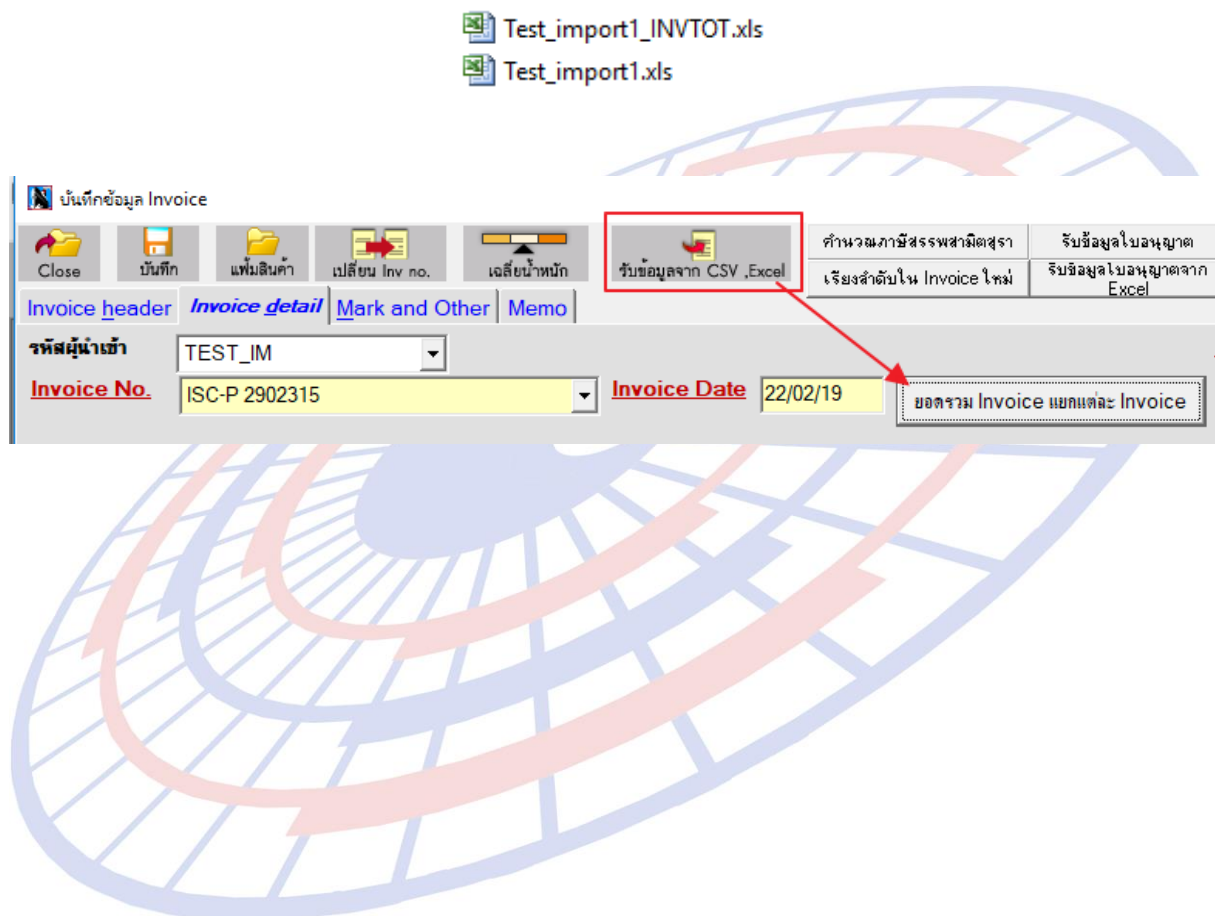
Test_import1_INVTOT.xls
Test_import1.xls

บันทึกข้อมูล Invoice

Close
บันทึก
แฟ้มสินค้า
เปลี่ยน Inv no.
เฉลี่ยน้ำหนัก
รับข้อมูลจาก CSV ,Excel
คำนวณภาษีสรรพสามิตสุรา
รับข้อมูลใบอนุญาต
เรียงลำดับใน Invoice ใหม่
รับข้อมูลใบอนุญาตจาก Excel

Invoice header
Invoice detail
Mark and Other
Memo

รหัสผู้นำเข้า
TEST_IM
Invoice No.
ISC-P 2902315
Invoice Date
22/02/19
ยอดรวม Invoice แยกแต่ละ Invoice